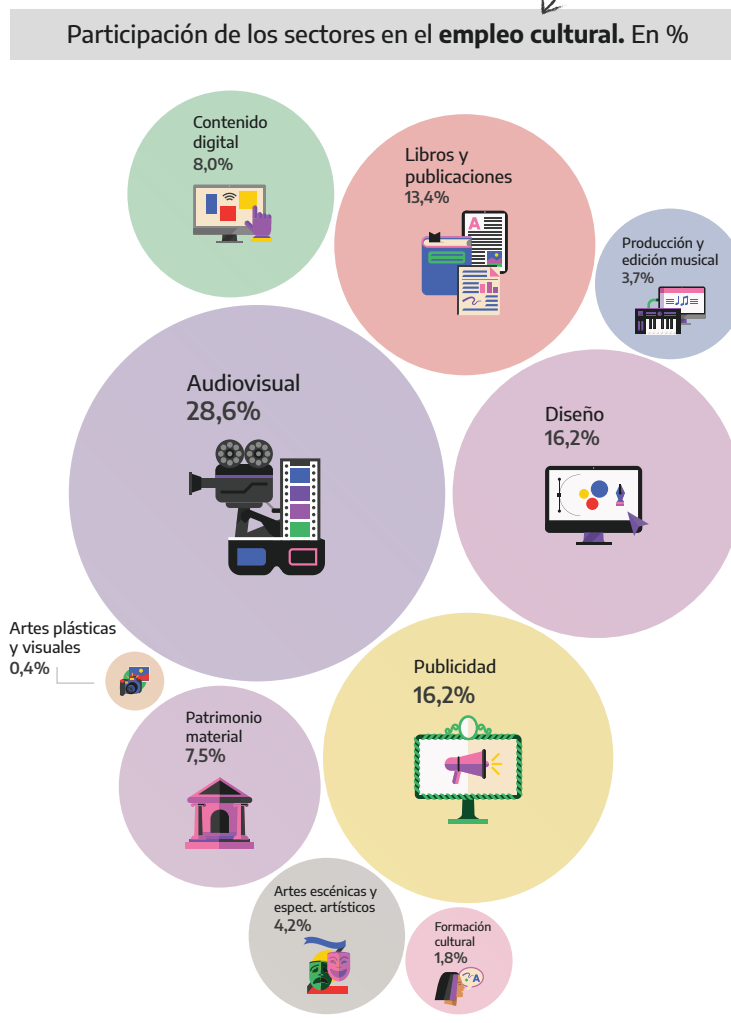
Participación de los sectores en el **empleo cultural.** En %

Contenido digital
8,0%

Libros y publicaciones
13,4%

Producción y edición musical
3,7%

Audiovisual
28,6%

Diseño
16,2%

Artes plásticas y visuales
0,4%

Publicidad
16,2%

Patrimonio material
7,5%

Artes escénicas y espect. artísticos
4,2%

Formación cultural
1,8%